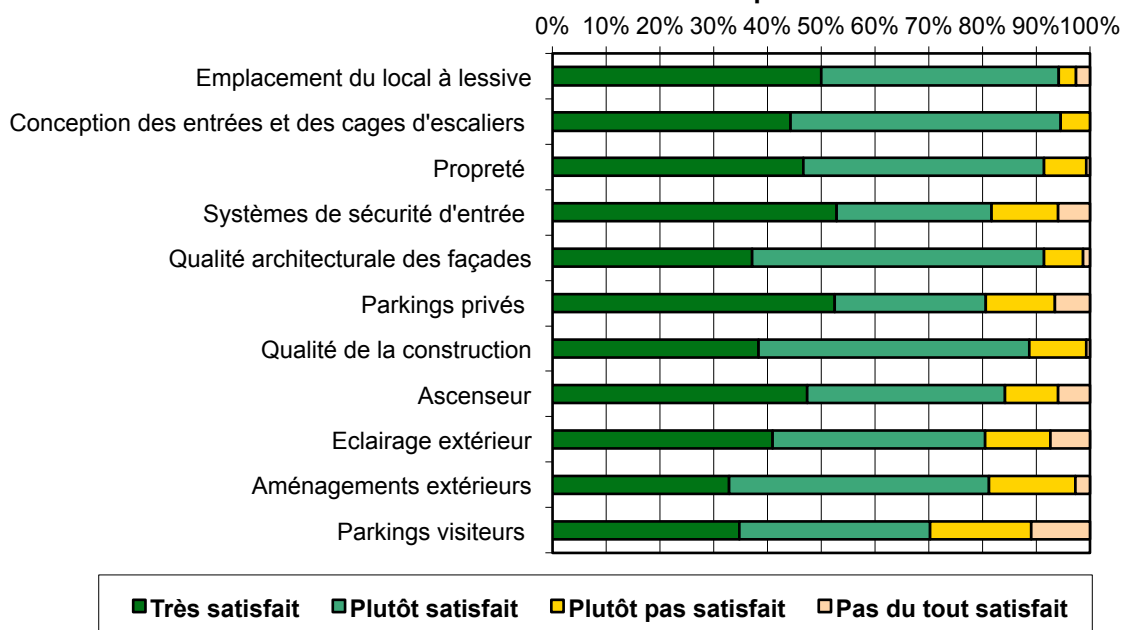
0% 10% 20% 30% 40% 50% 60% 70% 80% 90% 100%

Emplacement du local à lessive

Conception des entrées et des cages d'escaliers

Propreté

Systèmes de sécurité d'entrée

Qualité architecturale des façades

Parkings privés

Qualité de la construction

Ascenseur

Eclairage extérieur

Aménagements extérieurs

Parkings visiteurs

Très satisfait Plutôt satisfait Plutôt pas satisfait Pas du tout satisfait